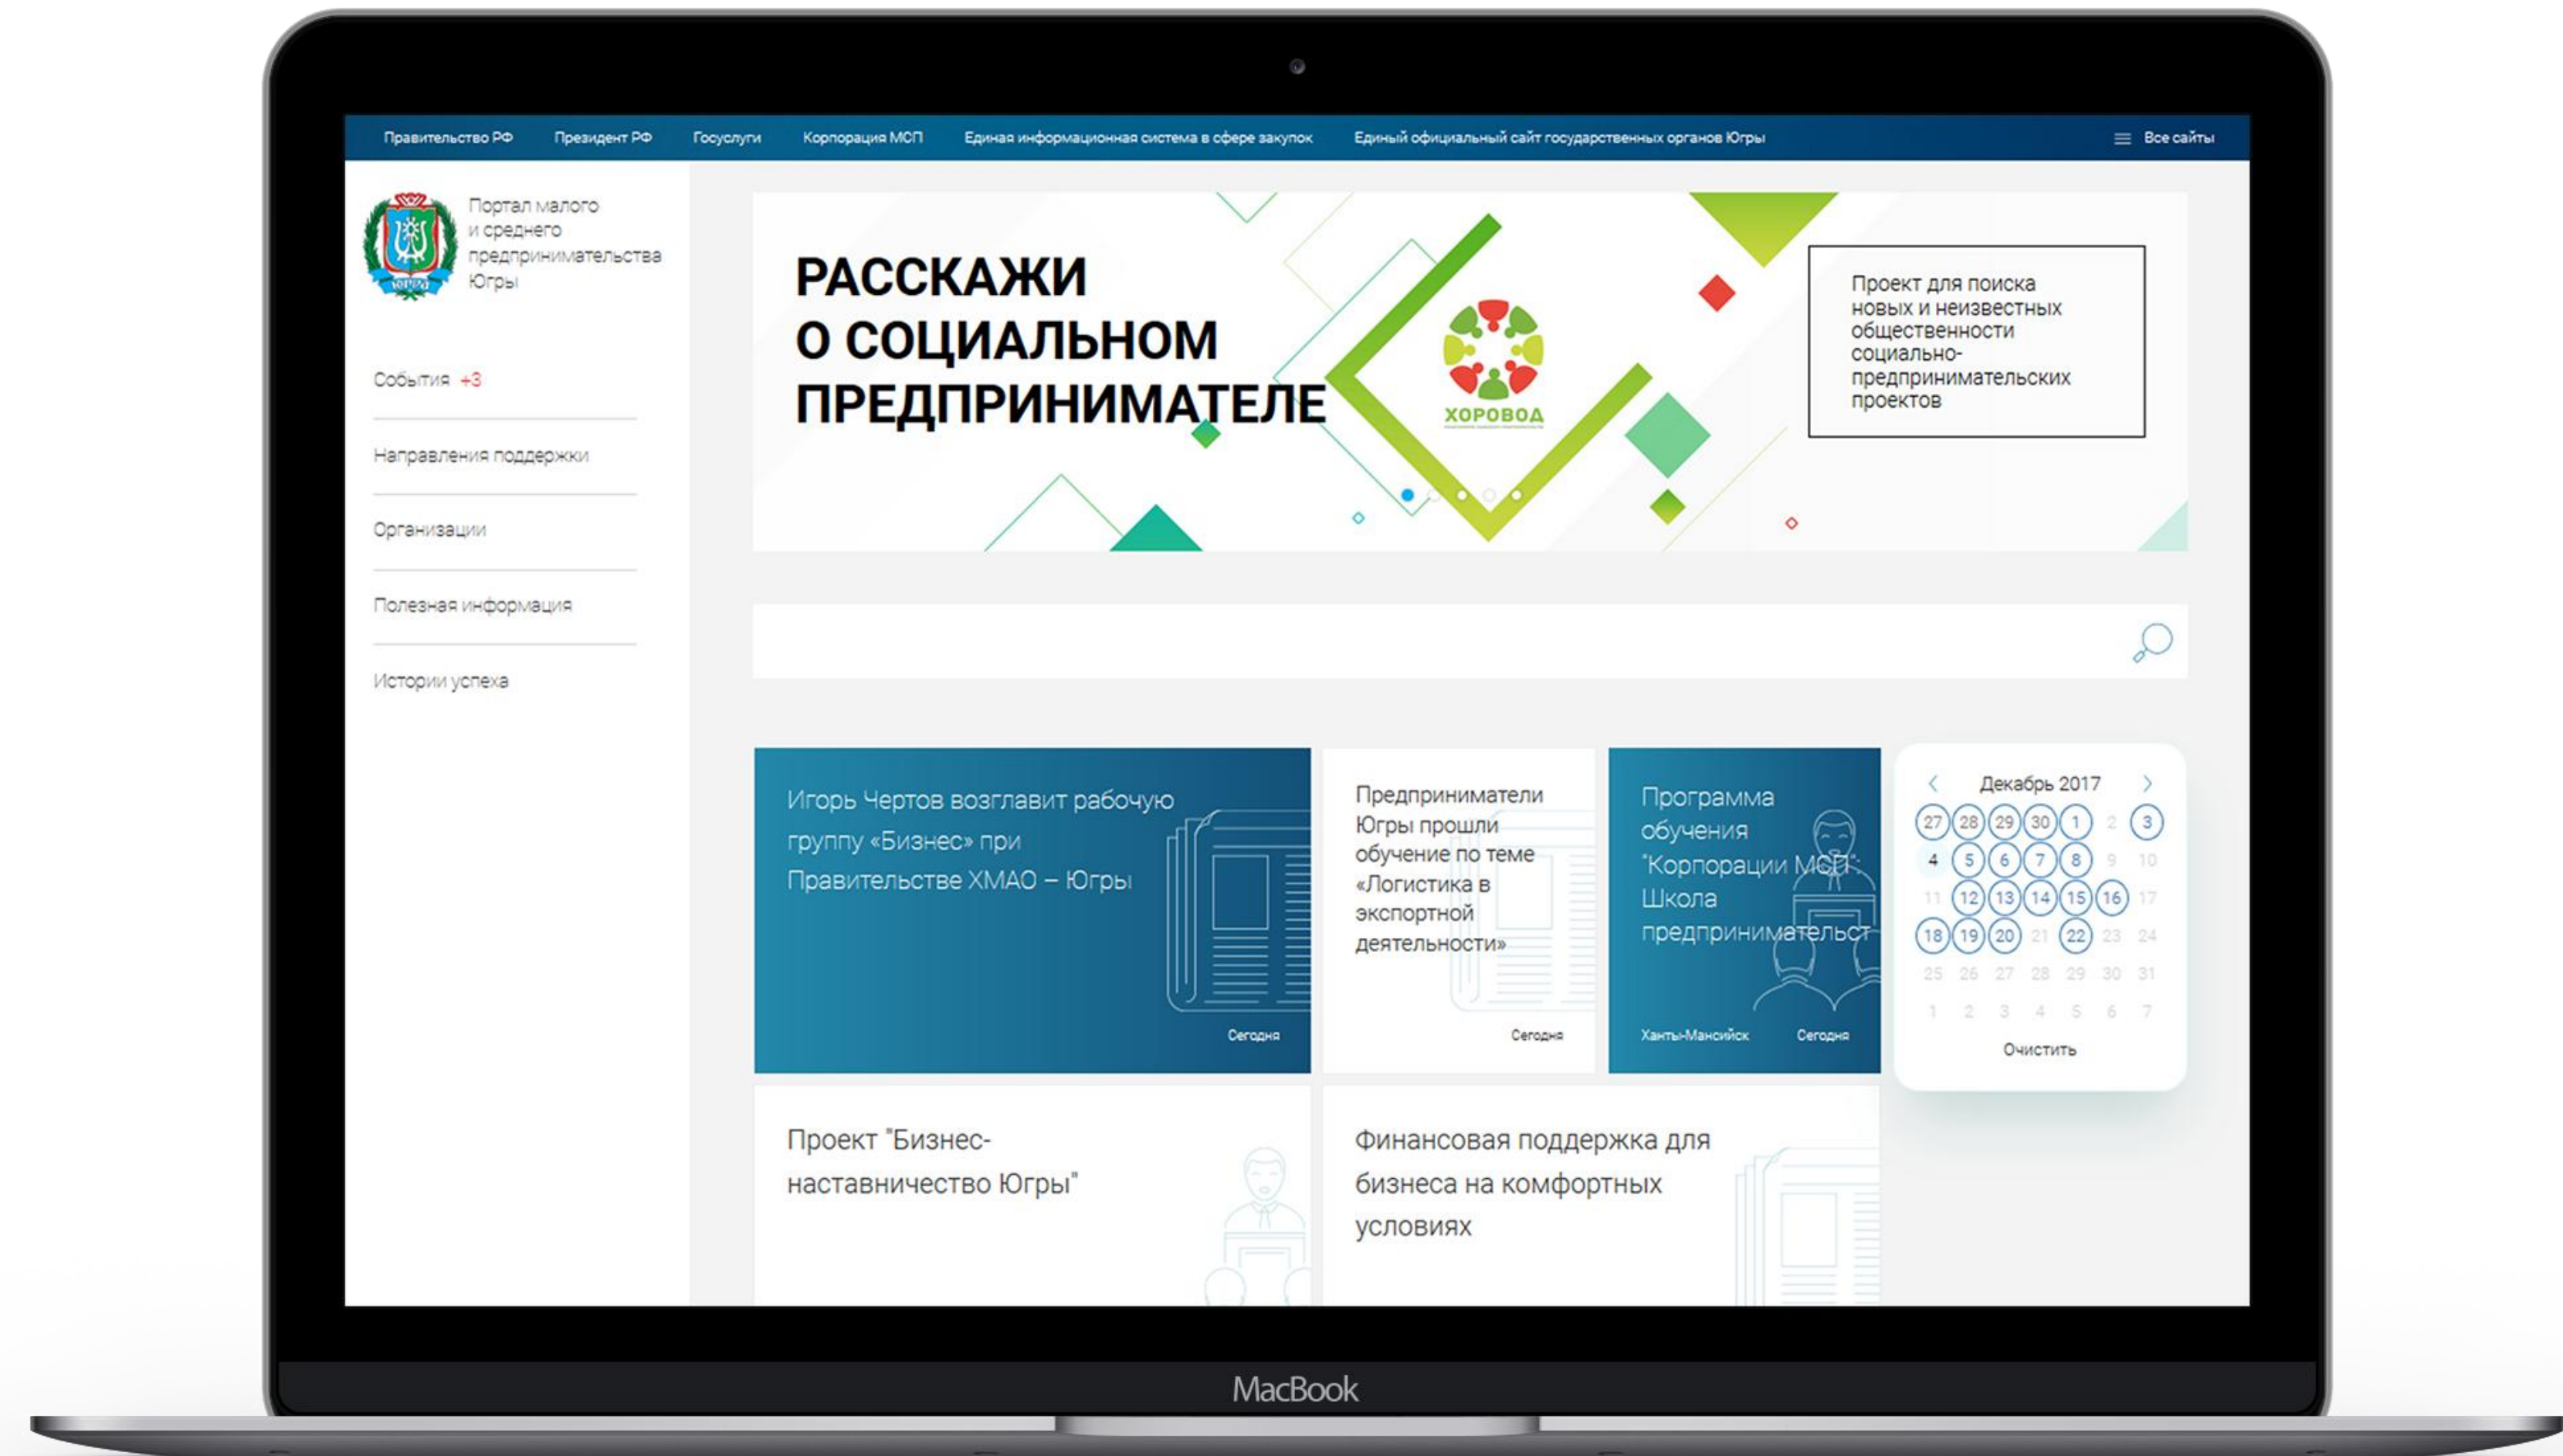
Правительство РФ Президент РФ Госуслуги Корпорация МСП Единая информационная система в сфере закупок Единый официальный сайт государственных органов Югры

Все сайты

ЮГРА

Портал малого и среднего предпринимательства Югры

События +3

Направления поддержки

Организации

Полезная информация

Истории успеха

РАССКАЖИ О СОЦИАЛЬНОМ ПРЕДПРИНИМАТЕЛЕ

ХОРОВОД

Проект для поиска новых и неизвестных общественности социально-предпринимательских проектов

Игорь Чертов возглавит рабочую группу «Бизнес» при Правительстве ХМАО – Югры

Сегодня

Предприниматели Югры прошли обучение по теме «Логистика в экспортной деятельности»

Сегодня

Программа обучения "Корпорации МСП": Школа предпринимательст

Ханты-Мансийск Сегодня

Декабрь 2017

| | | | | | | |
|---|---|---|---|---|---|---|
| 27 | 28 | 29 | 30 | 1 | 2 | 3 |
| 4 | 5 | 6 | 7 | 8 | 9 | 10 |
| 11 | 12 | 13 | 14 | 15 | 16 | 17 |
| 18 | 19 | 20 | 21 | 22 | 23 | 24 |
| 25 | 26 | 27 | 28 | 29 | 30 | 31 |
| 1 | 2 | 3 | 4 | 5 | 6 | 7 |

Очистить

Проект "Бизнес-наставничество Югры"

Финансовая поддержка для бизнеса на комфортных условиях

MacBook